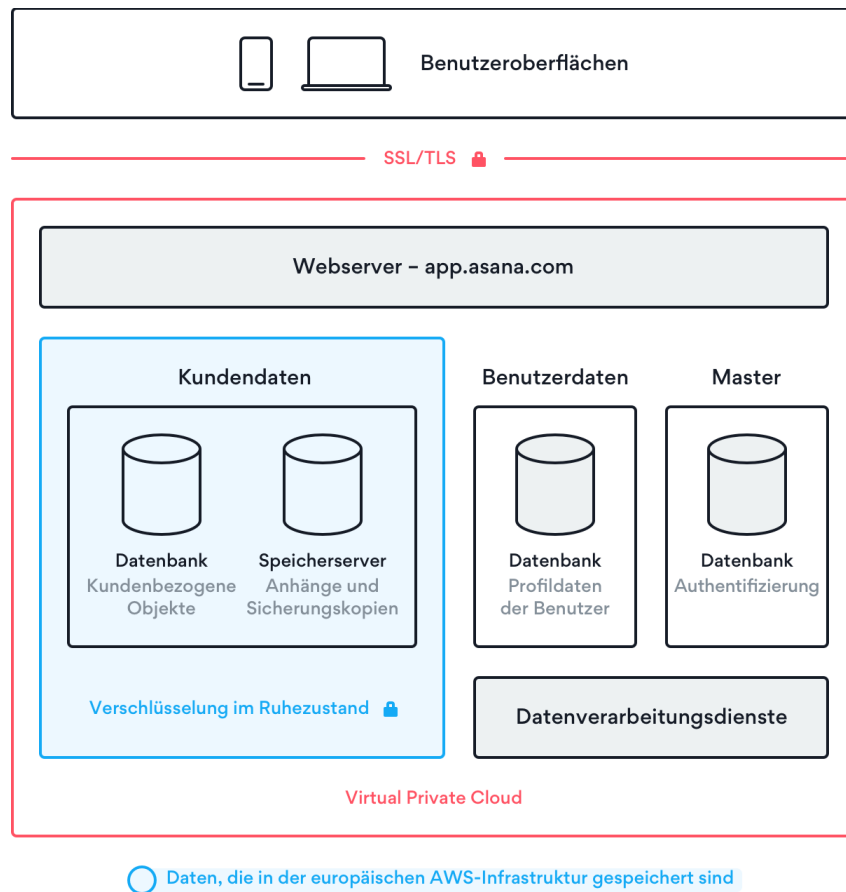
Benutzeroberflächen

SSL/TLS

Webserver – app.asana.com

Kundendaten

Datenbank
Kundenbezogene Objekte

Speicherserver
Anhänge und Sicherungskopien

Verschlüsselung im Ruhezustand

Benutzerdaten

Datenbank
Profildaten der Benutzer

Master

Datenbank
Authentifizierung

Datenverarbeitungsdienste

Virtual Private Cloud

Daten, die in der europäischen AWS-Infrastruktur gespeichert sind